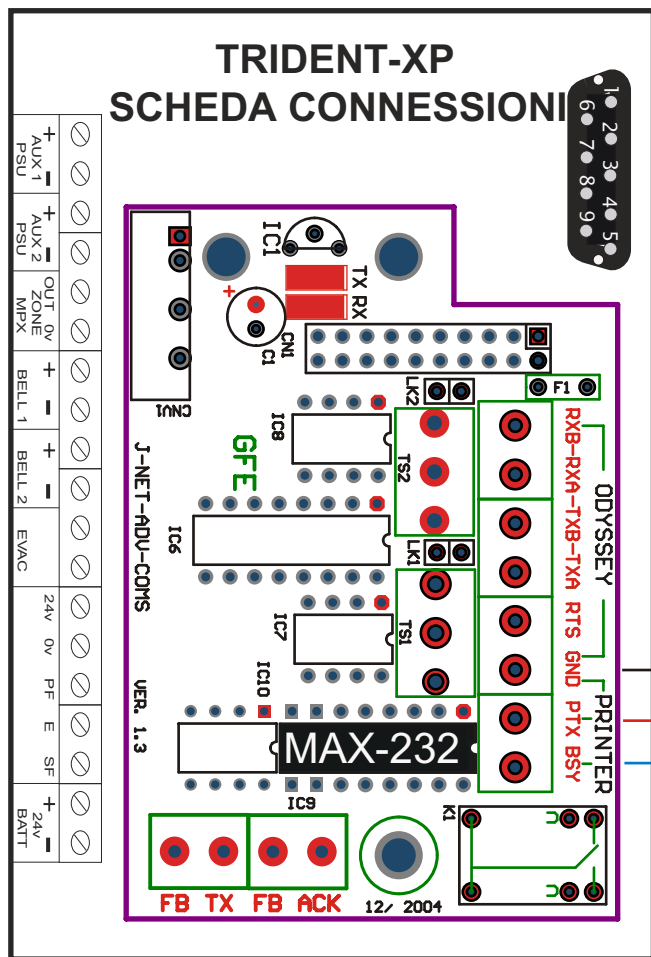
TRIDENT-XP
SCHEDA CONNESSIONI

1 2 3 4 5
6 7 8 9

+ AUX 1 PSU −
+ AUX 2 PSU −
OUT ZONE MPX 0v
+ BELL 1 −
+ BELL 2 −
EVAC
24v
0v
PF
E
SF
+ 24v BATT −

IC1
TX RX
CN1
C1
CNU1
LK2
F1
IC8
GFE
TS2
J-NET-ADU-COMS
IC6
LK1
IC7
TS1
IC10
VER. 1.3
MAX-232
IC9
K1

RXB-RXA-TXB-TXA RTS GND PTX BSY
ODYSSEY
PRINTER

FB TX FB ACK
12/ 2004